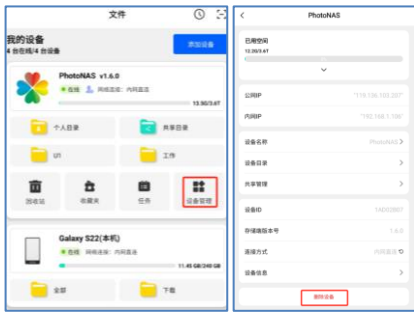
文件

我的设备
4 台在线/4 台设备

添加设备

PhotoNAS v1.6.0
在线 网络直连 内网直连
13.50/3.6T

个人目录
共享目录
U1
工作

回收站
收藏夹
任务
设备管理

Galaxy S22(本机)
在线 网络直连 内网直连
11.45 GB/240 GB

全部
下载

PhotoNAS

已用空间
13.50/3.6T

公网IP
"116.136.103.207"

内网IP
"192.168.1.106"

设备名称
PhotoNAS

设备目录

共享管理

设备ID
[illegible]

存储端版本号
1.6.0

连接方式
内网直连

设备信息

删除设备